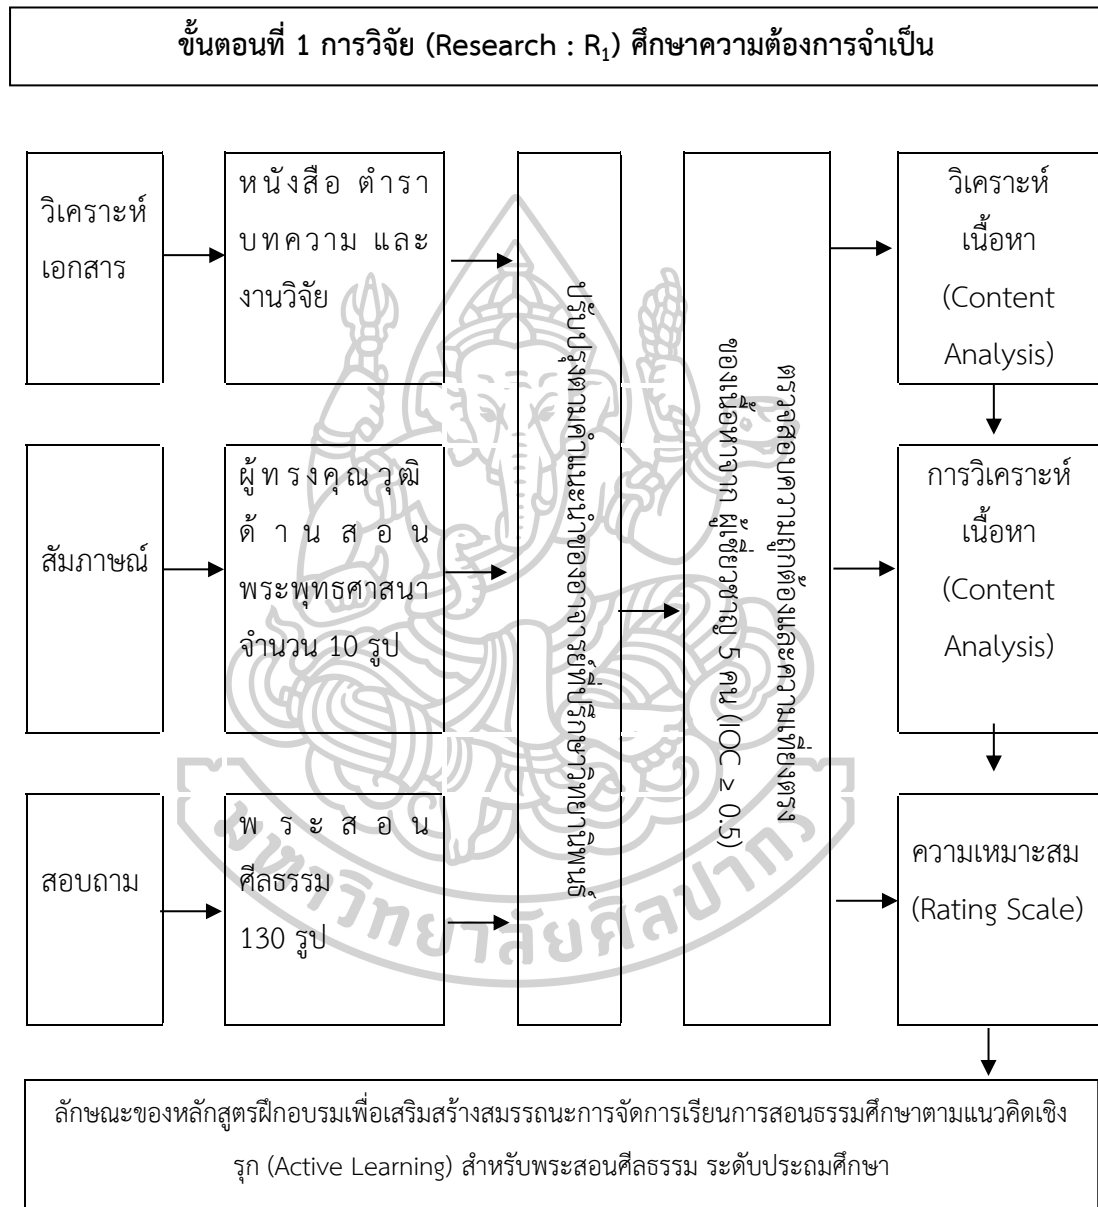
ขั้นตอนที่ 1 การวิจัย (Research : R$_1$) ศึกษาความต้องการจำเป็น

วิเคราะห์เอกสาร

หนังสือ ตำรา บทความ และงานวิจัย

สัมภาษณ์

ผู้ทรงคุณวุฒิด้านสอนพระพุทธศาสนา จำนวน 10 รูป

สอบถาม

พระสอนศีลธรรม 130 รูป

ปรับปรุงหลักสูตรฝึกอบรมเพื่อเสริมสร้างสมรรถนะ

ตรวจสอบความเหมาะสมและความเที่ยงตรงของเนื้อหาจากผู้เชี่ยวชาญ 5 คน (IOC $\geq$ 0.5)

วิเคราะห์เนื้อหา (Content Analysis)

การวิเคราะห์เนื้อหา (Content Analysis)

ความเหมาะสม (Rating Scale)

ลักษณะของหลักสูตรฝึกอบรมเพื่อเสริมสร้างสมรรถนะการจัดการเรียนการสอนธรรมศึกษาตามแนวคิดเชิงรุก (Active Learning) สำหรับพระสอนศีลธรรม ระดับประถมศึกษา